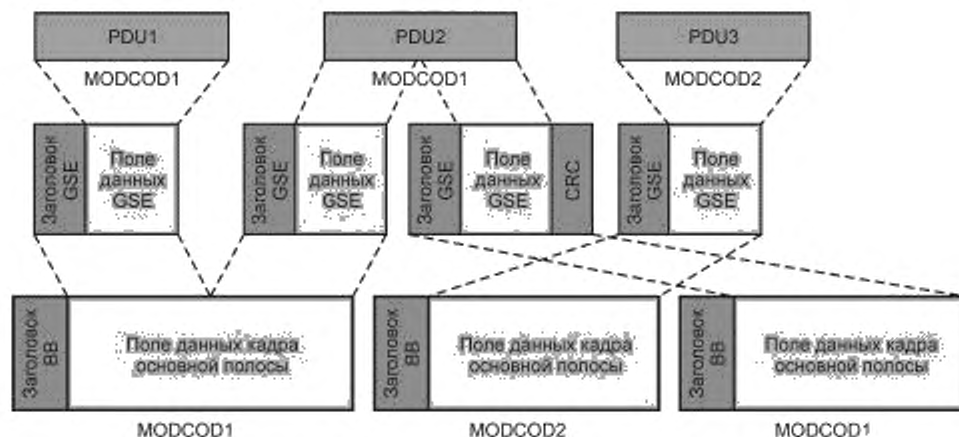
PDU1

MODCOD1

PDU2

MODCOD1

PDU3

MODCOD2

Заголовок GSE

Поле данных GSE

Заголовок GSE

Поле данных GSE

Заголовок GSE

Поле данных GSE

CRC

Заголовок GSE

Поле данных GSE

Заголовок BB

Поле данных кадра основной полосы

Заголовок BB

Поле данных кадра основной полосы

Заголовок BB

Поле данных кадра основной полосы

MODCOD1

MODCOD2

MODCOD1